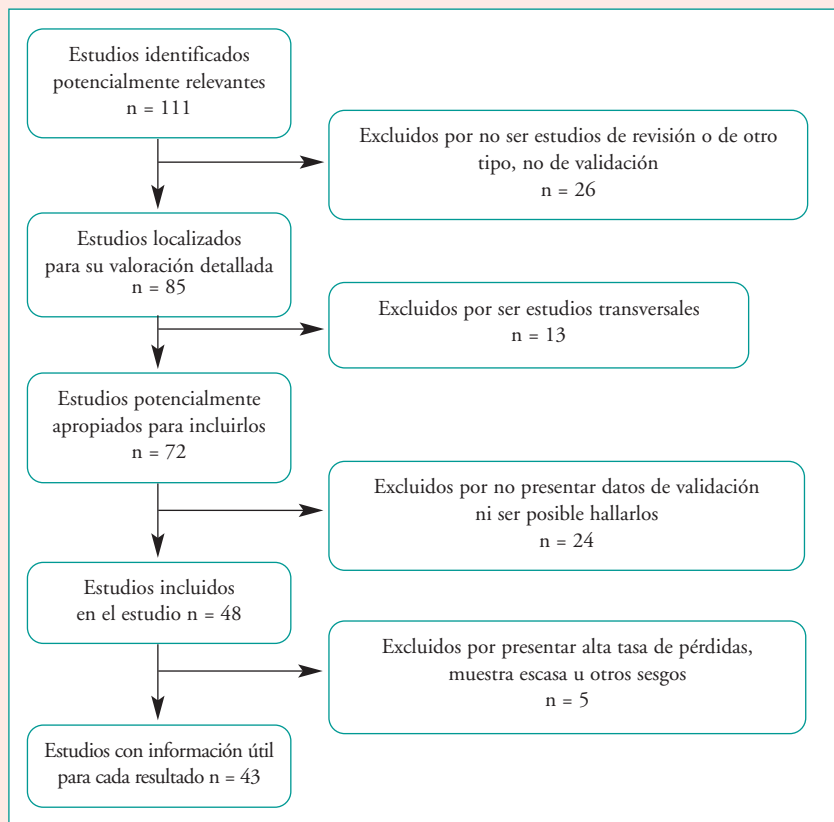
Estudios identificados potencialmente relevantes
n = 111

Excluidos por no ser estudios de revisión o de otro tipo, no de validación
n = 26

Estudios localizados para su valoración detallada
n = 85

Excluidos por ser estudios transversales
n = 13

Estudios potencialmente apropiados para incluirlos
n = 72

Excluidos por no presentar datos de validación ni ser posible hallarlos
n = 24

Estudios incluidos en el estudio n = 48

Excluidos por presentar alta tasa de pérdidas, muestra escasa u otros sesgos
n = 5

Estudios con información útil para cada resultado n = 43